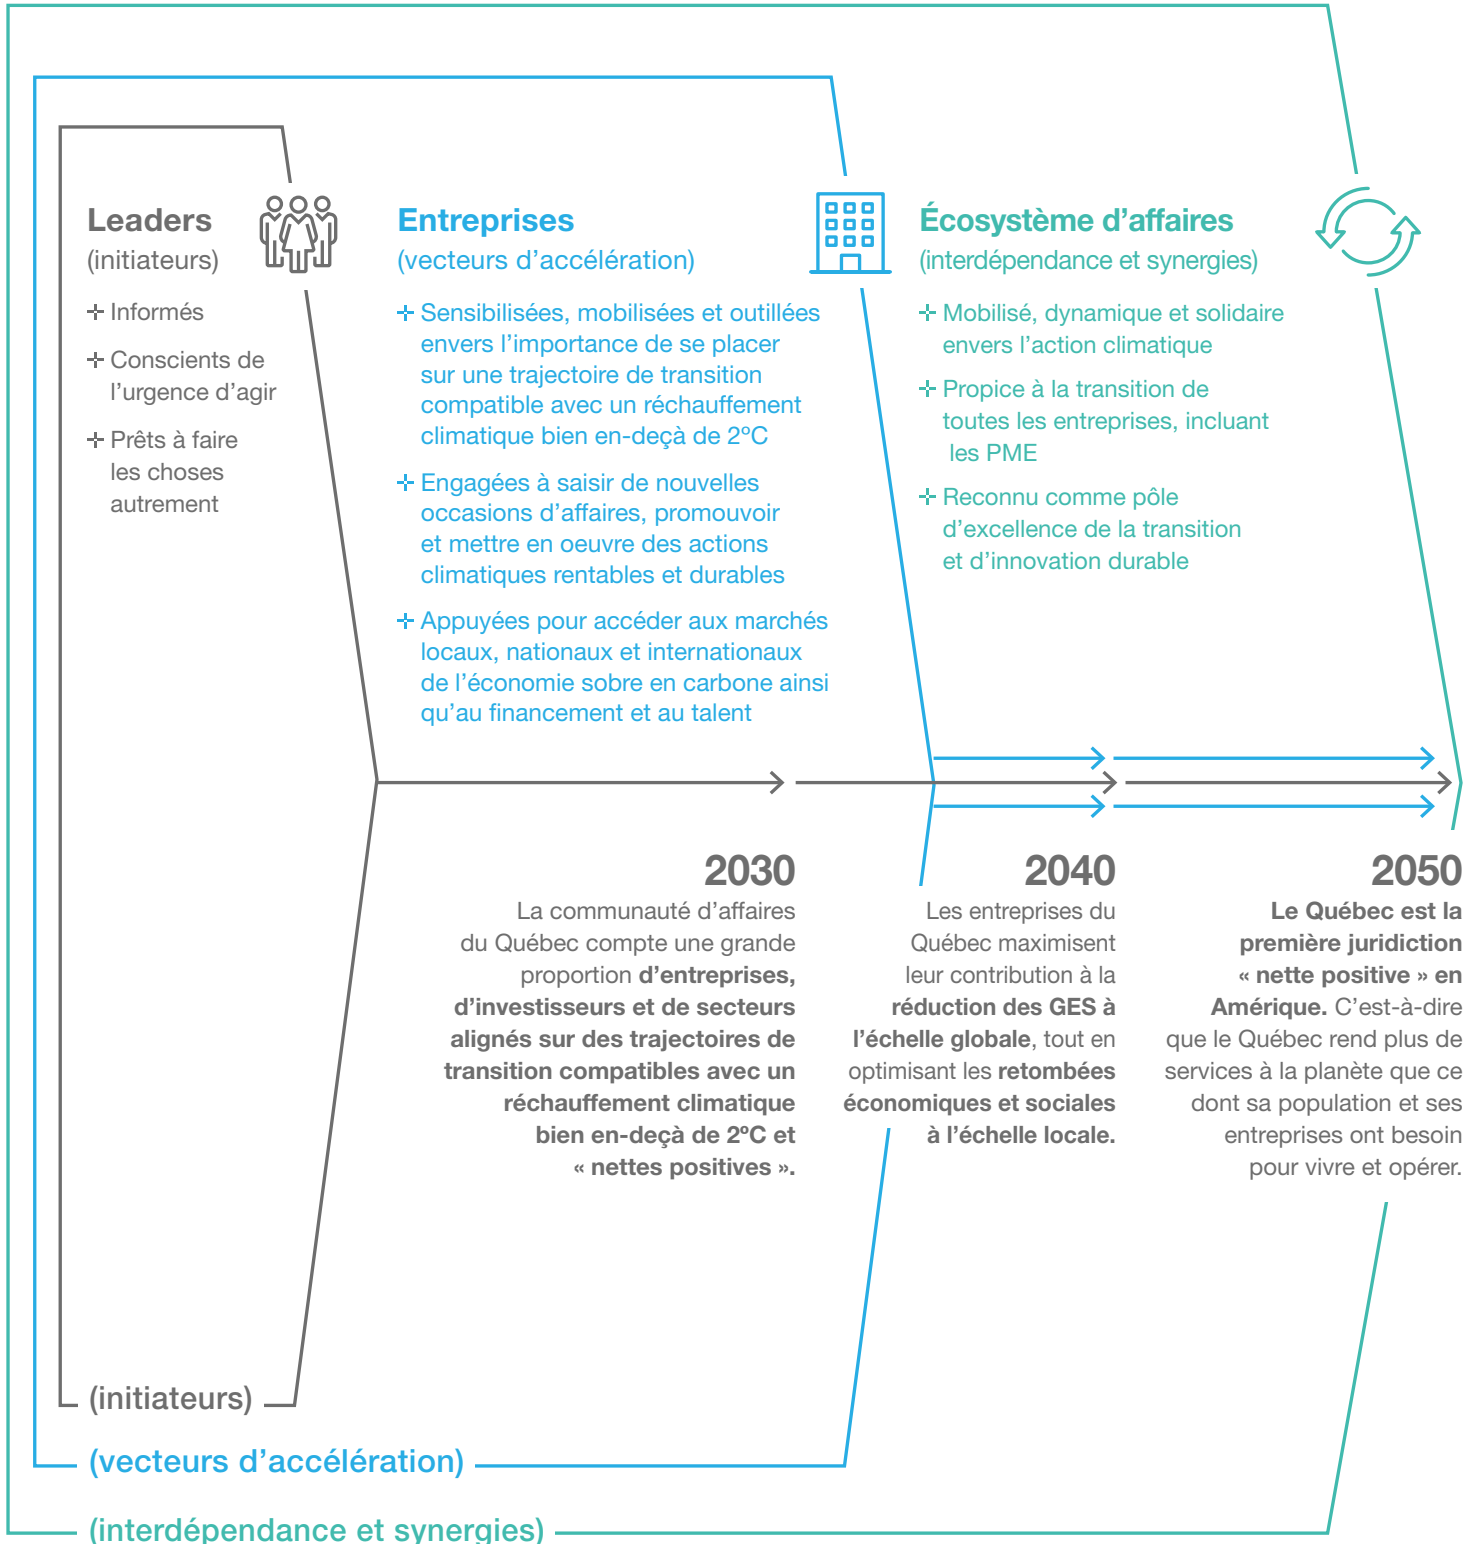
Leaders
(initiateurs)

+ Informés

+ Conscients de l'urgence d'agir

+ Prêts à faire les choses autrement

Entreprises
(vecteurs d'accélération)

+ Sensibilisées, mobilisées et outillées envers l'importance de se placer sur une trajectoire de transition compatible avec un réchauffement climatique bien en-deçà de 2°C

+ Engagées à saisir de nouvelles occasions d'affaires, promouvoir et mettre en oeuvre des actions climatiques rentables et durables

+ Appuyées pour accéder aux marchés locaux, nationaux et internationaux de l'économie sobre en carbone ainsi qu'au financement et au talent

Écosystème d'affaires
(interdépendance et synergies)

+ Mobilisé, dynamique et solidaire envers l'action climatique

+ Propice à la transition de toutes les entreprises, incluant les PME

+ Reconnu comme pôle d'excellence de la transition et d'innovation durable

2030
La communauté d'affaires du Québec compte une grande proportion **d'entreprises, d'investisseurs et de secteurs alignés sur des trajectoires de transition compatibles avec un réchauffement climatique bien en-deçà de 2°C et « nettes positives ».**

2040
Les entreprises du Québec maximisent leur contribution à la **réduction des GES à l'échelle globale**, tout en optimisant les **retombées économiques et sociales à l'échelle locale.**

2050
**Le Québec est la première juridiction « nette positive » en Amérique.** C'est-à-dire que le Québec rend plus de services à la planète que ce dont sa population et ses entreprises ont besoin pour vivre et opérer.

(initiateurs)

(vecteurs d'accélération)

(interdépendance et synergies)